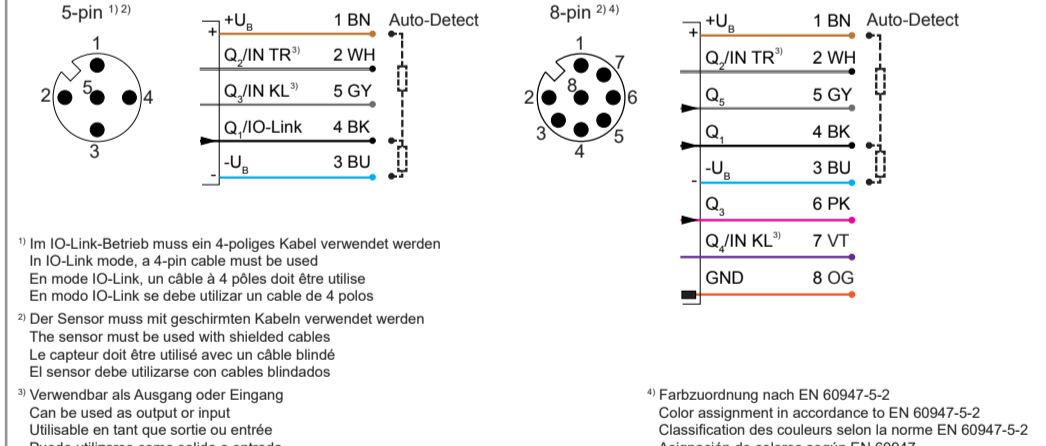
5-pin $^{1) 2)}$

1
2
5
4
3

+
+U$_B$ 1 BN Auto-Detect
Q$_2$/IN TR$^{3)}$ 2 WH
Q$_3$/IN KL$^{3)}$ 5 GY
Q$_1$/IO-Link 4 BK
-U$_B$ 3 BU
-

8-pin $^{2) 4)}$

1
7
8
2
6
3
5
4

+
+U$_B$ 1 BN Auto-Detect
Q$_2$/IN TR$^{3)}$ 2 WH
Q$_5$ 5 GY
Q$_1$ 4 BK
-U$_B$ 3 BU
-
Q$_3$ 6 PK
Q$_4$/IN KL$^{3)}$ 7 VT
GND 8 OG

$^{1)}$ Im IO-Link-Betrieb muss ein 4-poliges Kabel verwendet werden
In IO-Link mode, a 4-pin cable must be used
En mode IO-Link, un câble à 4 pôles doit être utilise
En modo IO-Link se debe utilizar un cable de 4 polos

$^{2)}$ Der Sensor muss mit geschirmten Kabeln verwendet werden
The sensor must be used with shielded cables
Le capteur doit être utilisé avec un câble blindé
El sensor debe utilizarse con cables blindados

$^{3)}$ Verwendbar als Ausgang oder Eingang
Can be used as output or input
Utilisable en tant que sortie ou entrée
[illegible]

$^{4)}$ Farbzuordnung nach EN 60947-5-2
Color assignment in accordance to EN 60947-5-2
Classification des couleurs selon la norme EN 60947-5-2
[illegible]